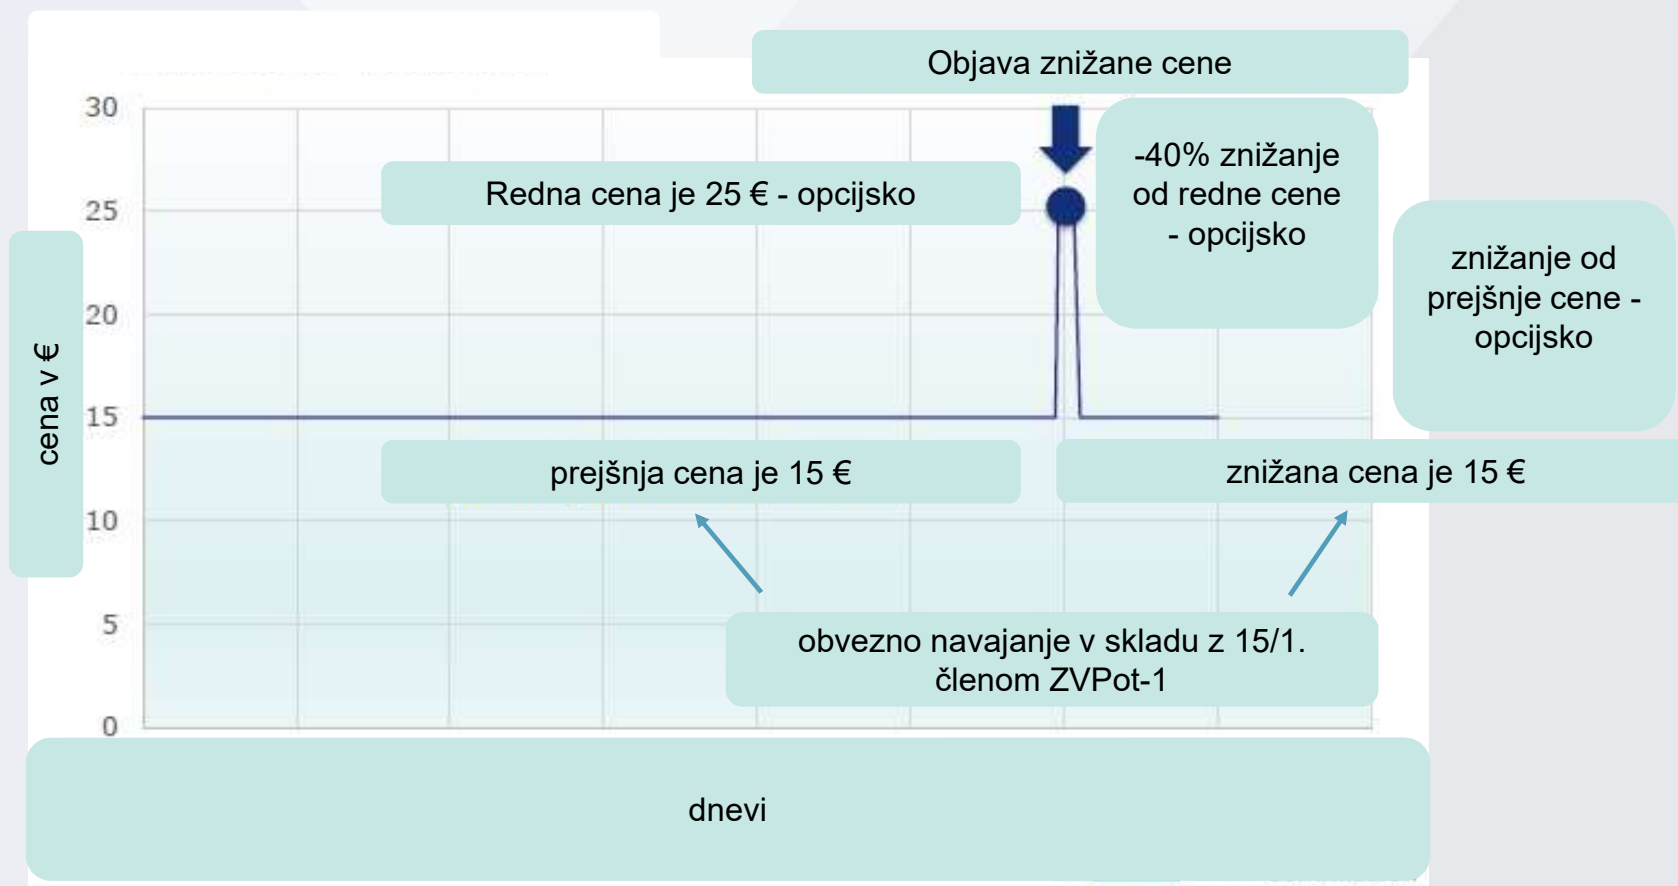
Objava znižane cene

30

25

20

15

10

5

0

cena v €

Redna cena je 25 € - opcijsko

-40% znižanje od redne cene - opcijsko

znižanje od prejšnje cene - opcijsko

prejšnja cena je 15 €

znižana cena je 15 €

obvezno navajanje v skladu z 15/1. členom ZVPot-1

dnevi